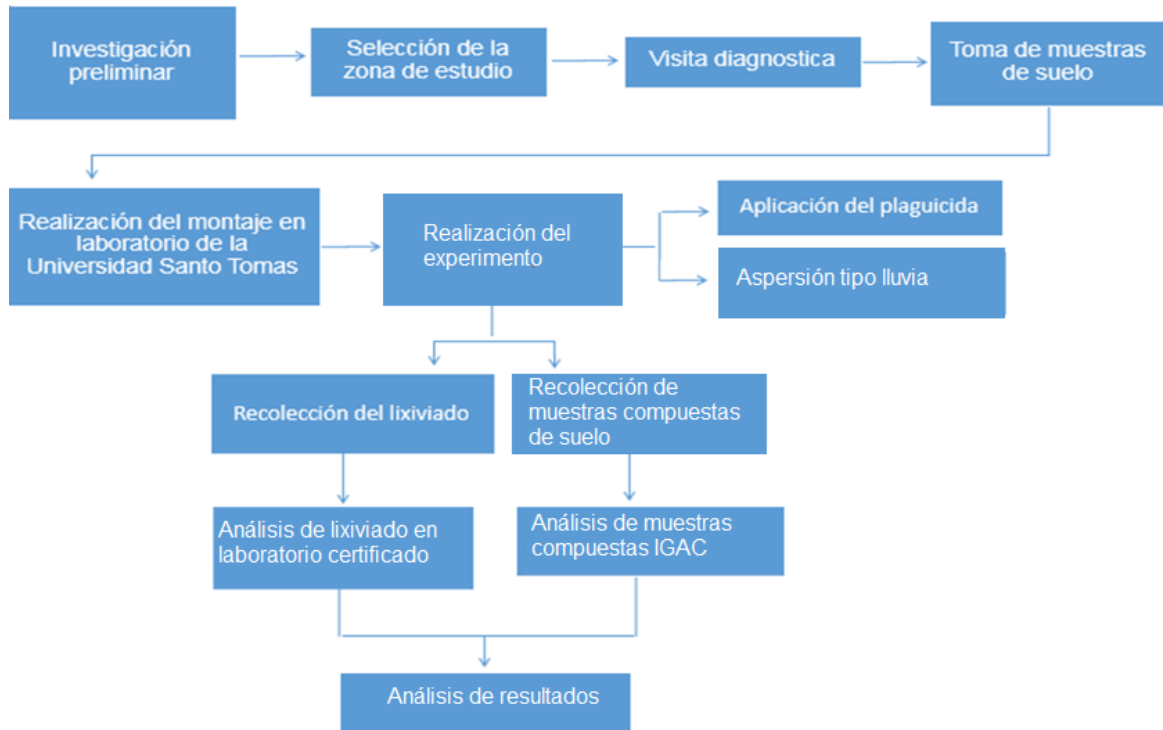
Investigación preliminar

Selección de la zona de estudio

Visita diagnostica

Toma de muestras de suelo

Realización del montaje en laboratorio de la Universidad Santo Tomas

Realización del experimento

Aplicación del plaguicida

Aspersión tipo lluvia

Recolección del lixiviado

Recolección de muestras compuestas de suelo

Análisis de lixiviado en laboratorio certificado

Análisis de muestras compuestas IGAC

Análisis de resultados